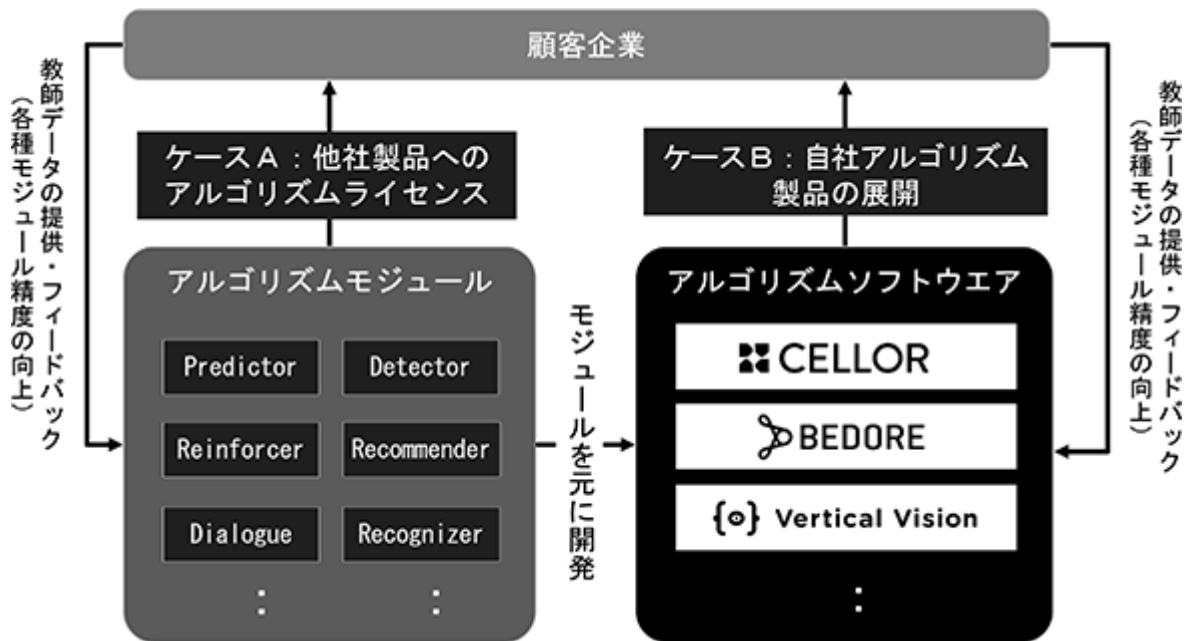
顧客企業

教師データの提供・フィードバック（各種モジュール精度の向上）

ケースA：他社製品へのアルゴリズムライセンス

アルゴリズムモジュール

Predictor

Detector

Reinforcer

Recommender

Dialogue

Recognizer

⋮

⋮

モジュールを元に開発

ケースB：自社アルゴリズム製品の展開

アルゴリズムソフトウエア

CELLOR

BEDORE

Vertical Vision

⋮

教師データの提供・フィードバック（各種モジュール精度の向上）